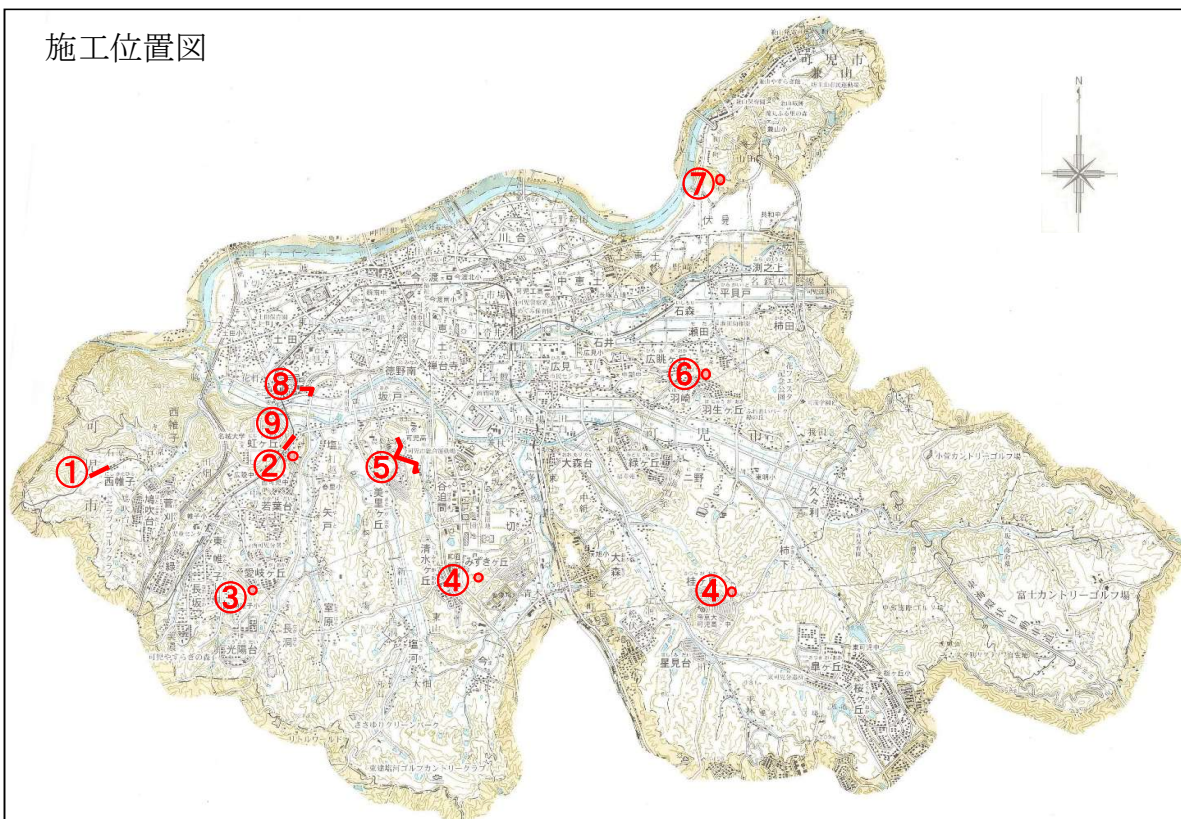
施工位置図

可児市
兼山

N

⑦
伏見
川合
中恵土
平貝戸
石森
瀬田
柿田
広見
⑥
羽生ケ丘
羽崎
可児市
⑧
徳野南
坂戸
⑨
②
⑤
①
西帷子
矢戸
大森台
緑ケ丘
二野
久々利
愛岐ケ丘
若葉台
谷迫間
下切
③
清水ケ丘
④
桂ケ丘
④
室原
長洞
光陽台
塩河
大森
星見台
皐ケ丘
桜ケ丘
富士カントリーゴルフ場
小栗カントリーゴルフ場